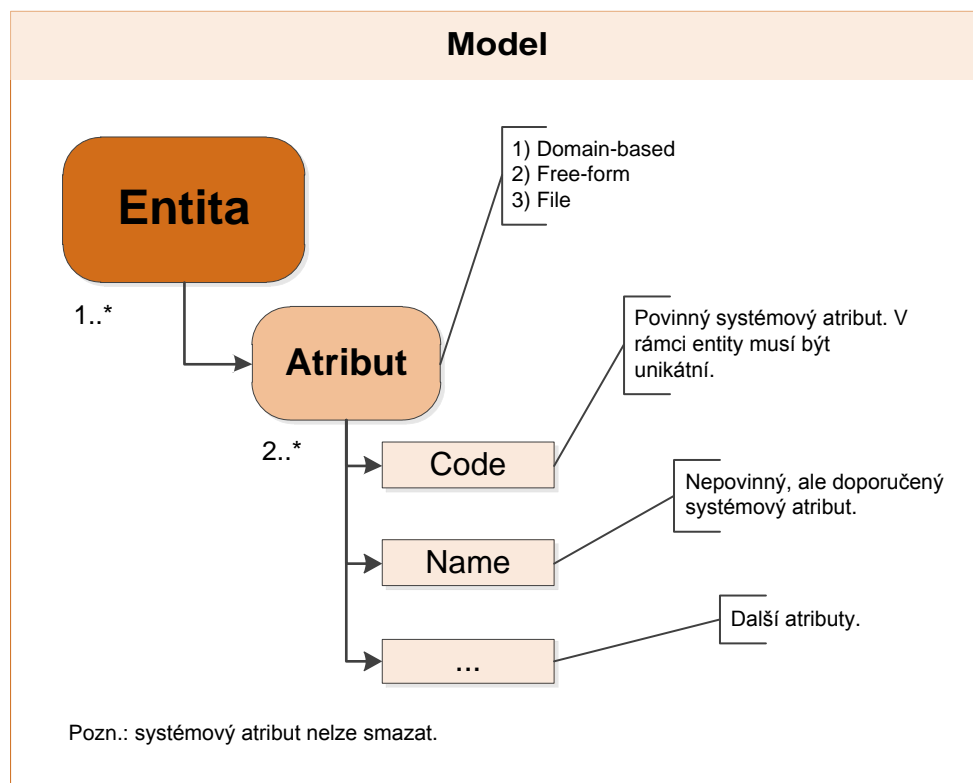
Model

Entita

1) Domain-based
2) Free-form
3) File

1..*

Atribut

Povinný systémový atribut. V rámci entity musí být unikátní.

2..*

Code

Nepovinný, ale doporučený systémový atribut.

Name

Další atributy.

...

Pozn.: systémový atribut nelze smazat.